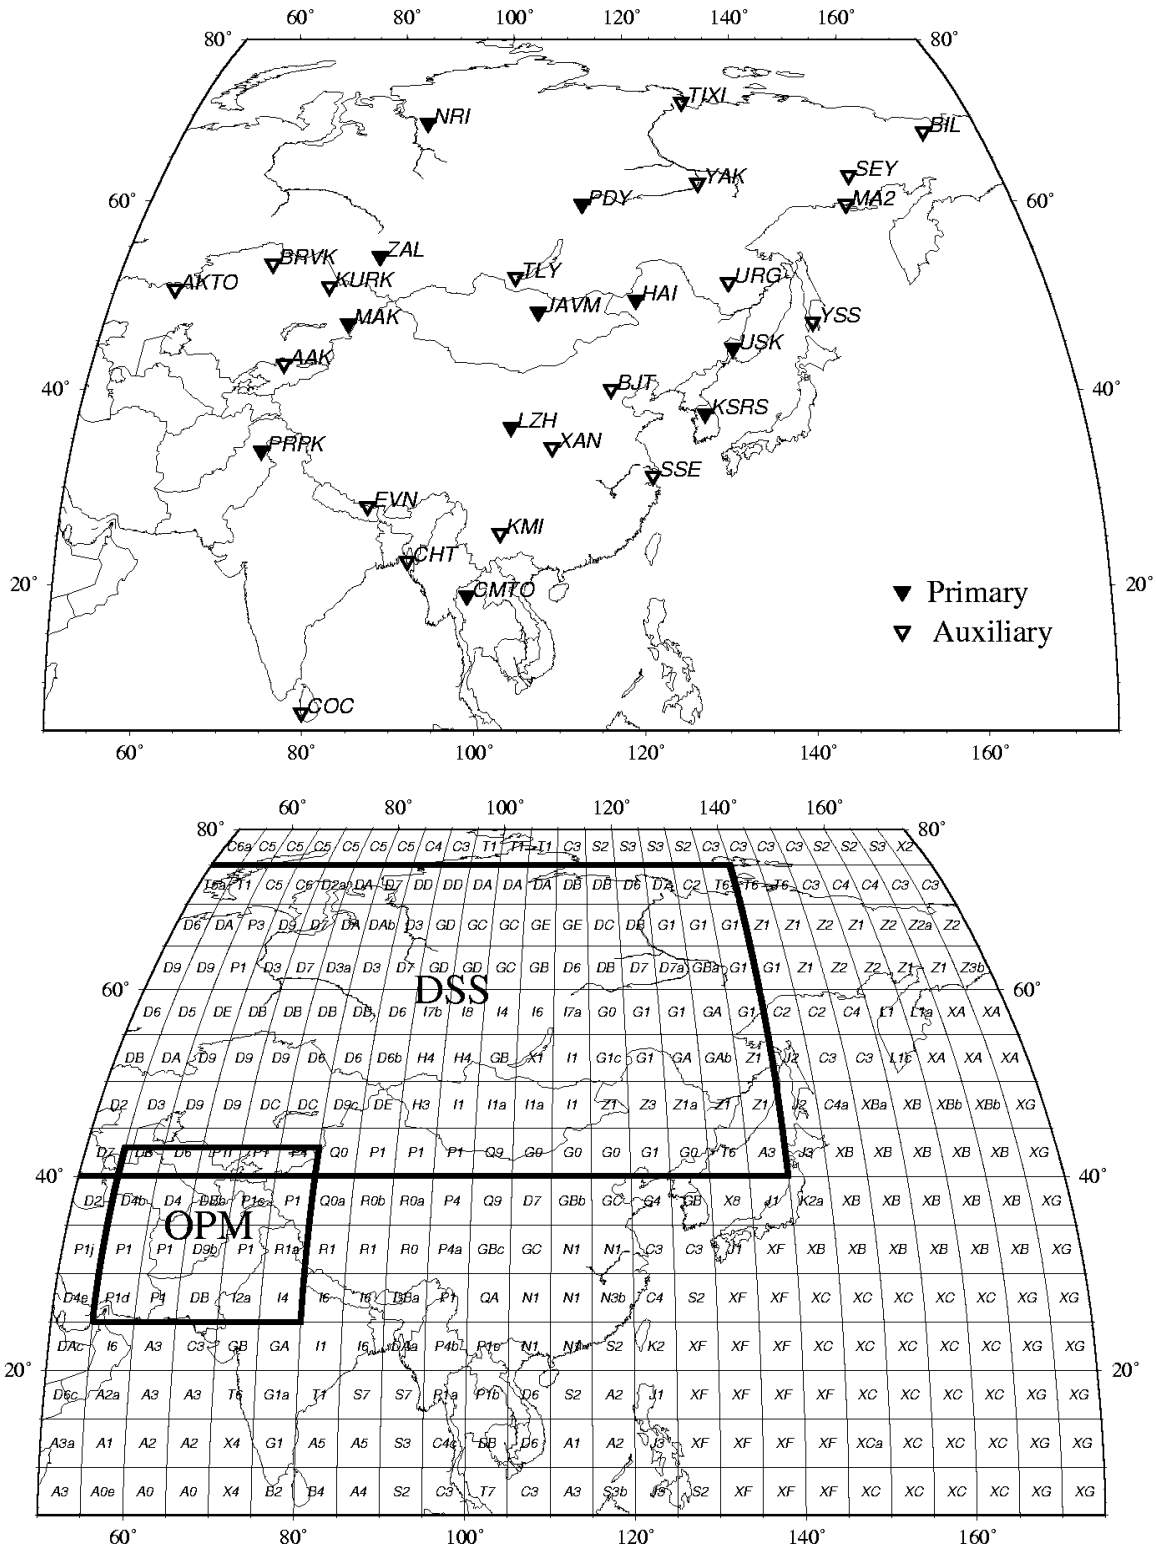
60° 80° 100° 120° 140° 160°
80° 80°
NRI
TIXI
BIL
SEY
YAK
PDY
MA2
60° 60°
ZAL
BRVK
TLY
AKTO
KURK
URG
HAI
JAVM
YSS
MAK
USK
AAK
BJT
40° 40°
KSRS
LZH
XAN
PRPK
SSE
EVN
KMI
CHT
20° 20°
CMTO
▼ Primary
▽ Auxiliary
COC
60° 80° 100° 120° 140° 160°

60° 80° 100° 120° 140° 160°
80° 80°

| C6a | C5 | C5 | C5 | C5 | C5 | C4 | C3 | T1 | T1 | T1 | C3 | S2 | S3 | S3 | S2 | C3 | C3 | C3 | C3 | S2 | S2 | S3 | X2 |
|---|---|---|---|---|---|---|---|---|---|---|---|---|---|---|---|---|---|---|---|---|---|---|---|
| T6a | T1 | C5 | C6 | D2a | DA | D7 | DD | DD | DA | DA | DA | DB | DB | D6 | DA | C2 | T6 | T6 | C3 | C4 | C4 | C3 | C3 |
| D6 | DA | P3 | D9 | D7 | DA | DAb | D3 | GD | GC | GC | GE | GE | DC | DB | G1 | G1 | G1 | Z1 | Z1 | Z2 | Z1 | Z2a | Z2 |
| D9 | D9 | P1 | D3 | D7 | D3a | D3 | D7 | GD | GD | GC | GB | D6 | DB | D7 | D7a | GBa | G1 | G1 | Z1 | Z2 | Z2 | Z1 | Z1 | Z3b |
| D6 | D5 | DE | DB | DB | DB | DB | D6 | I7b | I8 | I4 | I6 | I7a | G0 | G1 | G1 | GA | G1 | C2 | C2 | C4 | L1 | L1a | XA | XA |
| DB | DA | D9 | D9 | D9 | D6 | D6 | D6b | H4 | H4 | GB | X1 | I1 | G1c | G1 | GA | GAb | Z1 | J2 | C3 | C3 | L1c | XA | XA | XA |
| D2 | D3 | D9 | D9 | DC | DC | D9c | DE | H3 | I1 | I1a | I1a | I1 | Z1 | Z3 | Z1a | Z1 | Z1 | J2 | C4a | XBa | XB | XBb | XBb | XG |
| D7 | DB | D6 | P11 | P1 | P1 | Q0 | P1 | P1 | Q9 | G0 | G0 | G0 | G1 | G0 | T6 | A3 | J3 | XB | XB | XB | XB | XB | XG |
| D2 | D4b | D4 | DBb | P1e | P1 | Q0a | R0b | R0a | P4 | Q9 | D7 | GBb | GC | G4 | GB | X8 | J1 | K2a | XB | XB | XB | XB | XB | XG |
| P1j | P1 | P1 | D9b | P1 | R1a | R1 | R1 | R0 | P4a | GBc | GC | N1 | N1 | C3 | C3 | J1 | XF | XB | XB | XB | XB | XB | XB | XG |
| D4e | P1d | P1 | DB | I2a | I4 | I6 | I6 | I6a | P1 | QA | N1 | N1 | N3b | C4 | S2 | XF | XF | XC | XC | XC | XC | XC | XG | XG |
| DAc | I6 | A3 | C3 | GB | GA | I1 | I6 | I6a | P4b | P1e | N1 | N1 | S2 | K2 | XF | XF | XC | XC | XC | XC | XC | XC | XG | XG |
| D6c | A2a | A3 | A3 | T6 | G1a | T1 | S7 | S7 | P1a | P1b | D6 | S2 | A2 | J1 | XF | XF | XF | XC | XC | XC | XC | XG | XG |
| A3a | A1 | A2 | A2 | X4 | G1 | A5 | A5 | S3 | C4c | DB | D6 | A1 | A2 | J3 | XF | XF | XF | XF | XCa | XC | XC | XG | XG |
| A3 | A0e | A0 | A0 | X4 | B2 | B4 | A4 | S2 | C3 | T7 | C3 | A3 | S3b | J3 | S2 | XF | XF | XF | XC | XC | XC | XG | XG |

DSS
OPM
60° 60°
40° 40°
20° 20°
60° 80° 100° 120° 140° 160°